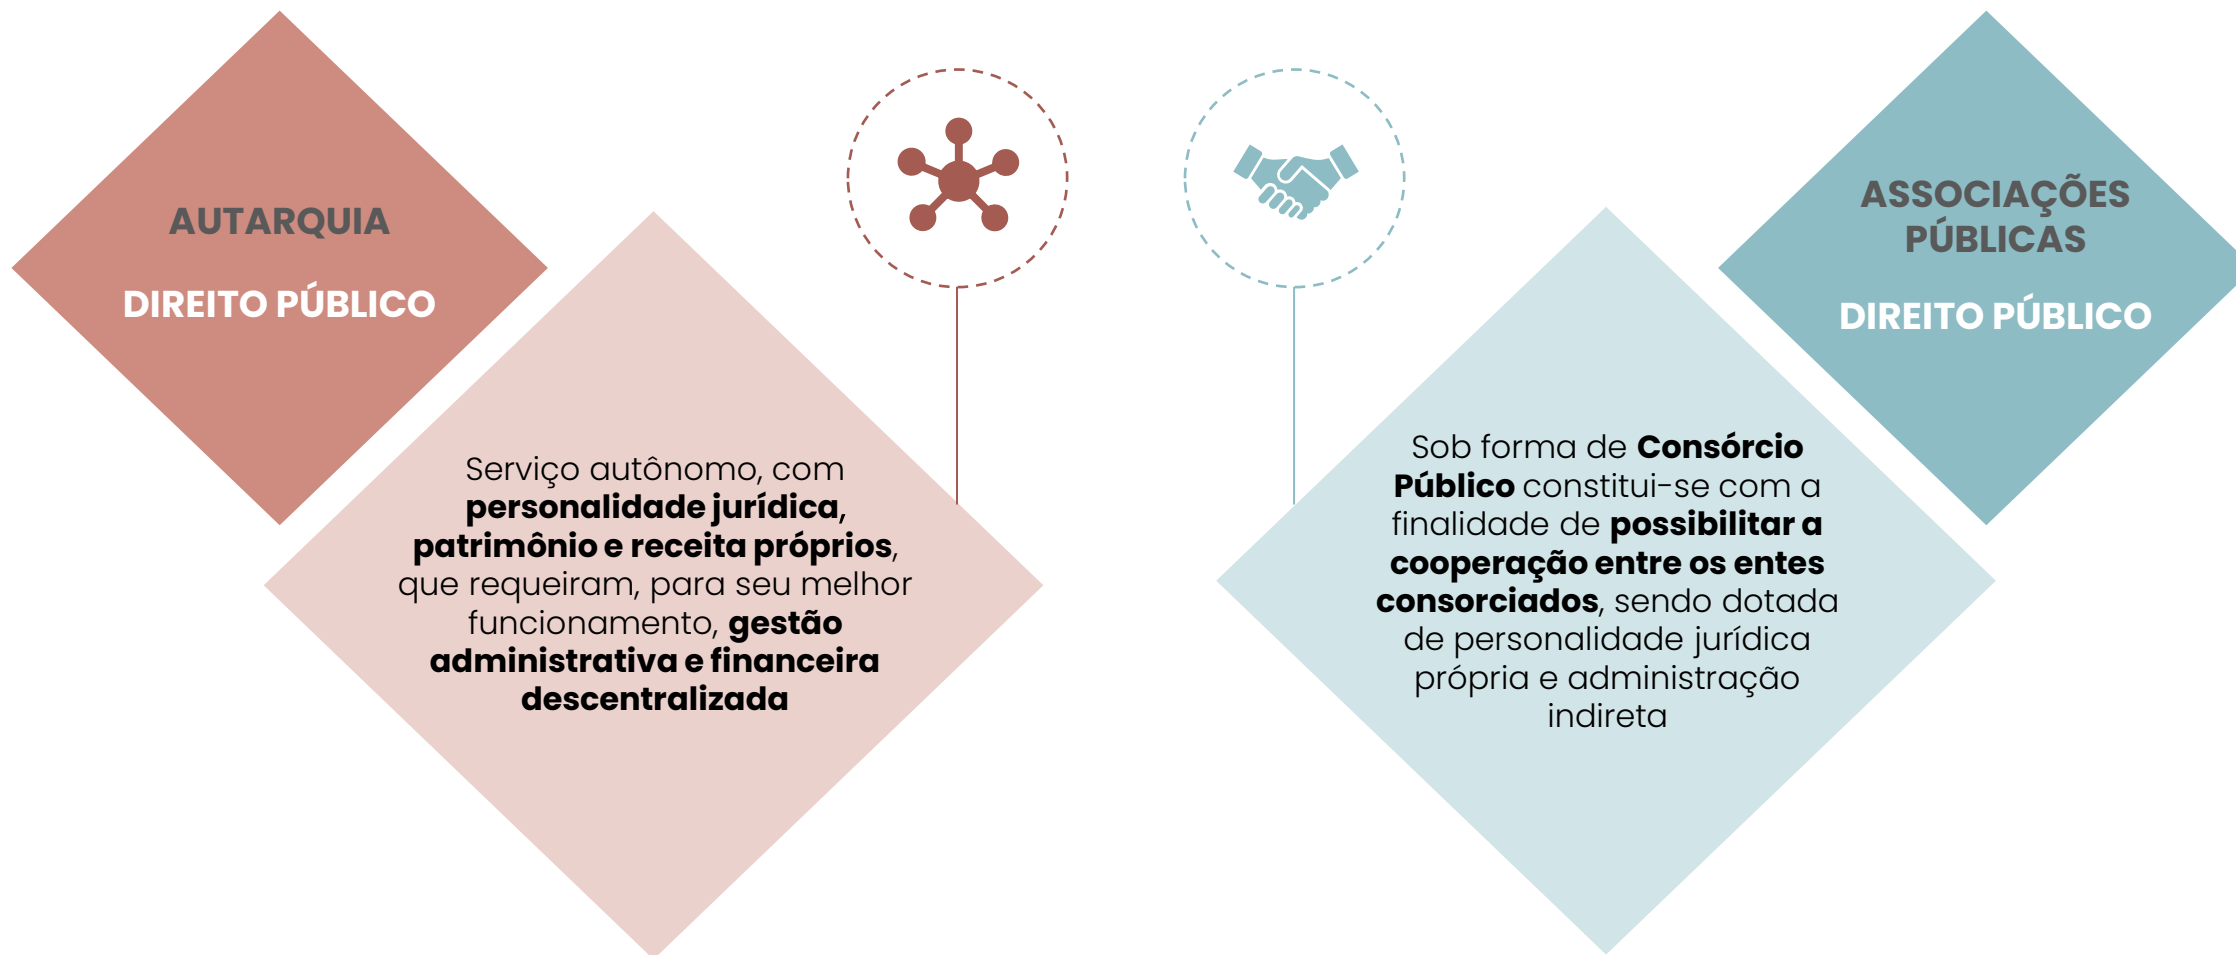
AUTARQUIA

DIREITO PÚBLICO

Serviço autônomo, com **personalidade jurídica, patrimônio e receita próprios**, que requeiram, para seu melhor funcionamento, **gestão administrativa e financeira descentralizada**

ASSOCIAÇÕES PÚBLICAS

DIREITO PÚBLICO

Sob forma de **Consórcio Público** constitui-se com a finalidade de **possibilitar a cooperação entre os entes consorciados**, sendo dotada de personalidade jurídica própria e administração indireta